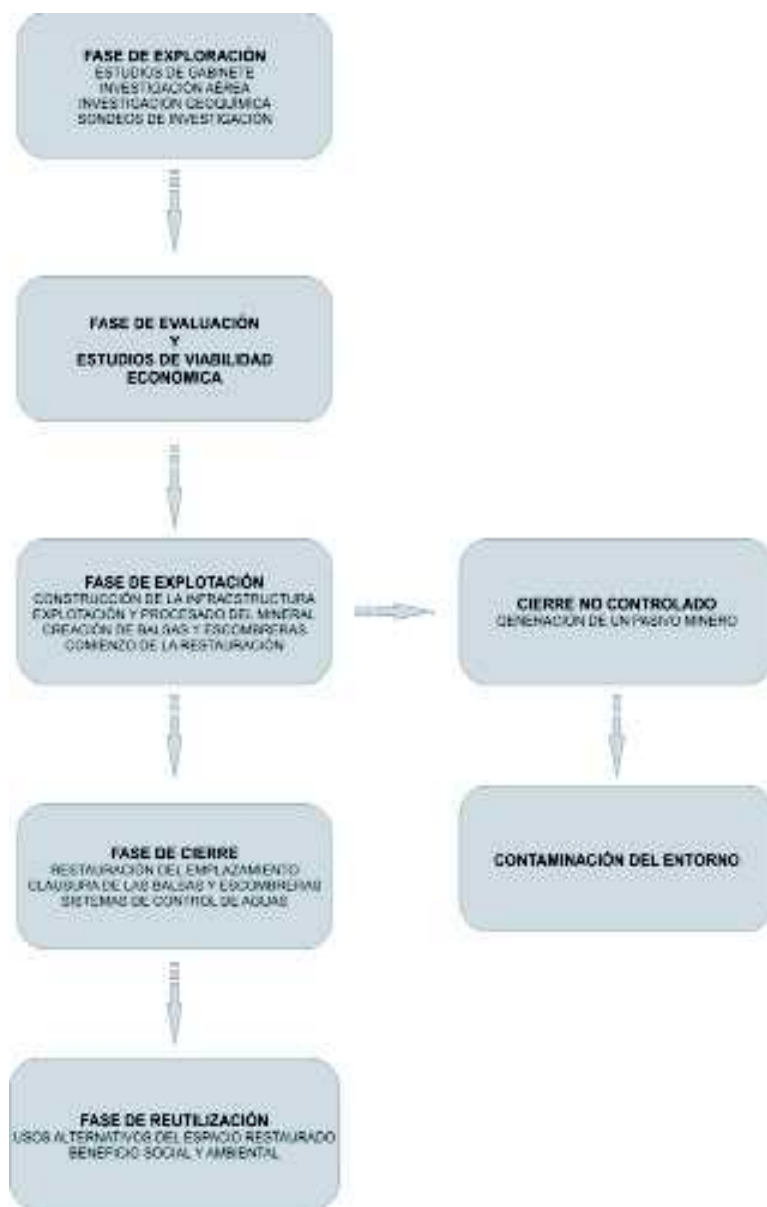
FASE DE EXPLORACIÓN
ESTUDIOS DE GABINETE
INVESTIGACIÓN AÉREA
INVESTIGACIÓN GEOQUÍMICA
SONDEOS DE INVESTIGACIÓN

FASE DE EVALUACIÓN
Y
ESTUDIOS DE VIABILIDAD ECONÓMICA

FASE DE EXPLOTACIÓN
CONSTRUCCIÓN DE LA INFRAESTRUCTURA
EXPLOTACIÓN Y PROCESADO DEL MINERAL
CREACIÓN DE BALSAS Y ESCOMBRERAS
COMIENZO DE LA RESTAURACIÓN

CIERRE NO CONTROLADO
GENERACIÓN DE UN PASIVO MINERO

CONTAMINACIÓN DEL ENTORNO

FASE DE CIERRE
RESTAURACIÓN DEL EMPLAZAMIENTO
CLAUSURA DE LAS BALSAS Y ESCOMBRERAS
SISTEMAS DE CONTROL DE AGUAS

FASE DE REUTILIZACIÓN
USOS ALTERNATIVOS DEL ESPACIO RESTAURADO
BENEFICIO SOCIAL Y AMBIENTAL